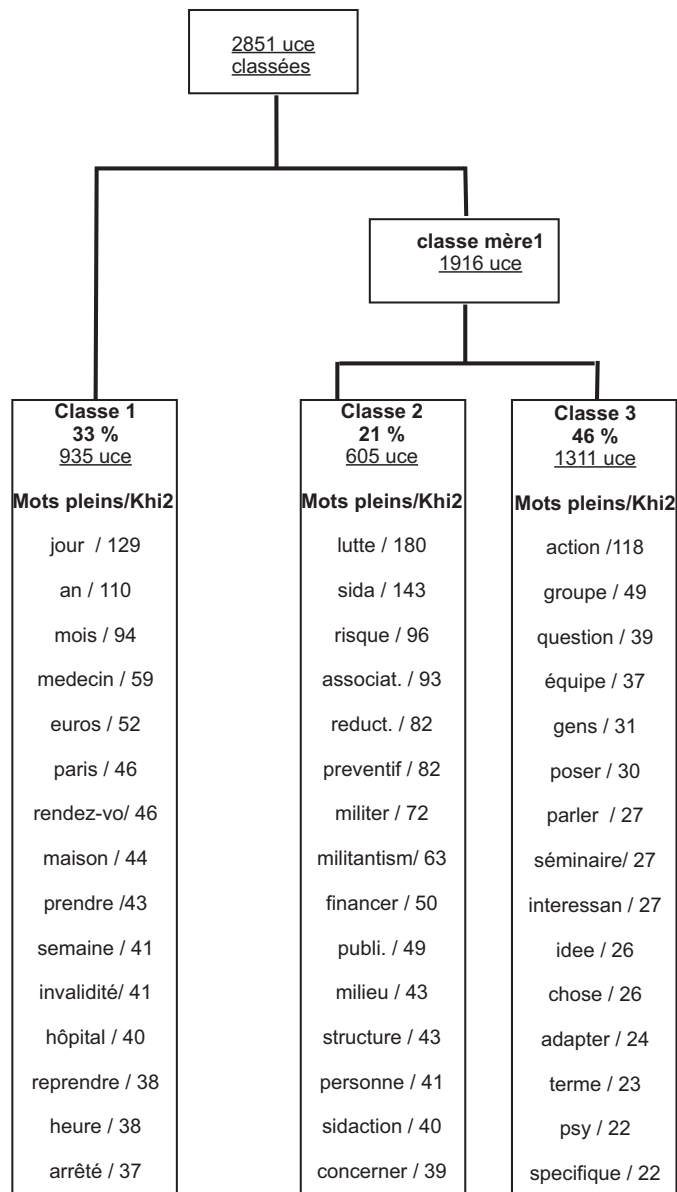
2851 uce classées

classe mère1
1916 uce

Classe 1
33 %
935 uce

Mots pleins/Khi2

jour / 129

an / 110

mois / 94

medecin / 59

euros / 52

paris / 46

rendez-vo/ 46

maison / 44

prendre /43

semaine / 41

invalidité/ 41

hôpital / 40

reprendre / 38

heure / 38

arrêté / 37

Classe 2
21 %
605 uce

Mots pleins/Khi2

lutte / 180

sida / 143

risque / 96

associat. / 93

reduct. / 82

preventif / 82

militer / 72

militantism/ 63

financer / 50

publi. / 49

milieu / 43

structure / 43

personne / 41

sidaction / 40

concerner / 39

Classe 3
46 %
1311 uce

Mots pleins/Khi2

action /118

groupe / 49

question / 39

équipe / 37

gens / 31

poser / 30

parler / 27

séminaire/ 27

interessan / 27

idee / 26

chose / 26

adapter / 24

terme / 23

psy / 22

specifique / 22